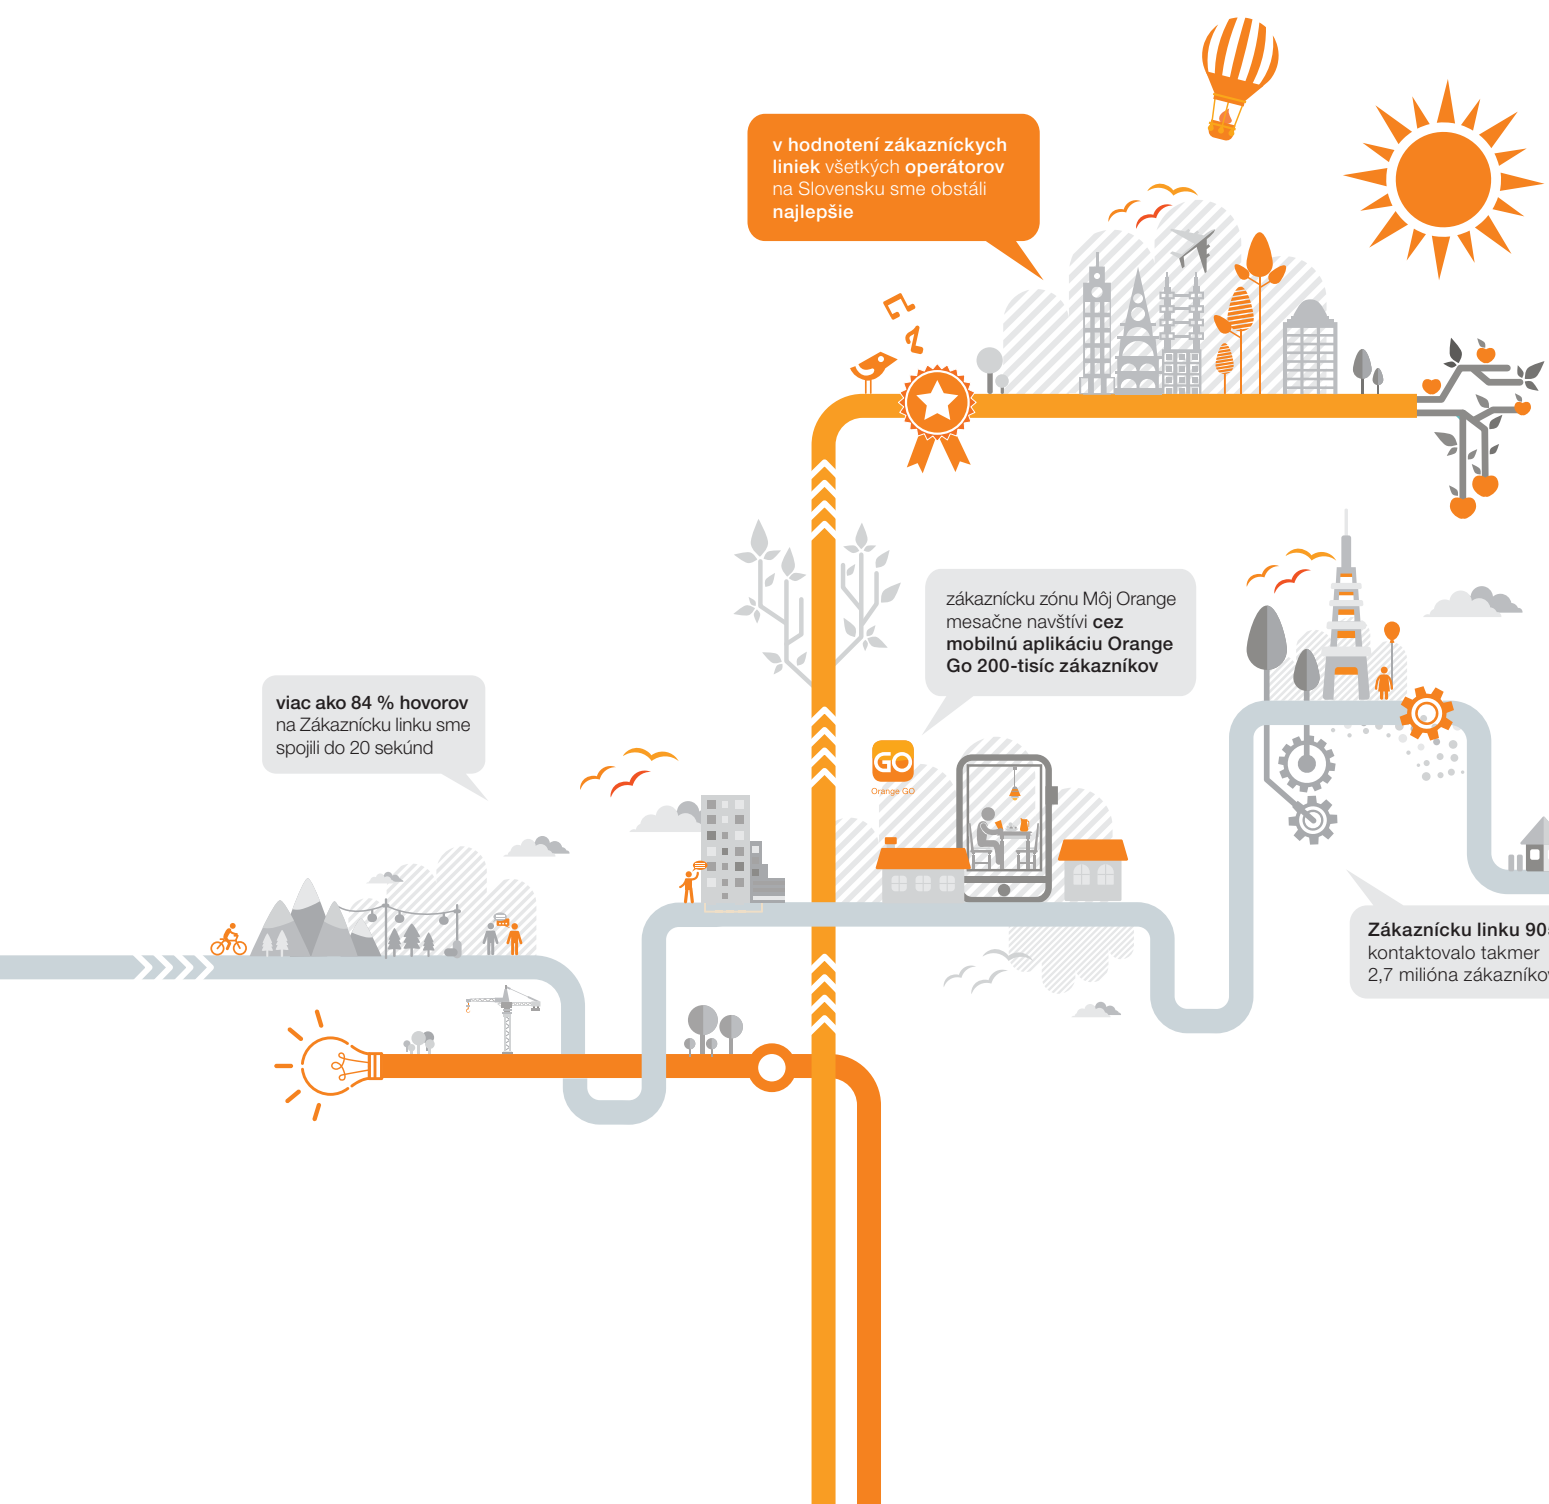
v hodnotení zákazníckych liniek všetkých operátorov na Slovensku sme obstáli najlepšie

zákaznícku zónu Môj Orange mesačne navštívi cez mobilnú aplikáciu Orange Go 200-tisíc zákazníkov

GO
Orange GO

viac ako 84 % hovorov na Zákaznícku linku sme spojili do 20 sekúnd

Zákaznícku linku 90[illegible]
kontaktovalo takmer 2,7 milióna zákazníko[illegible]